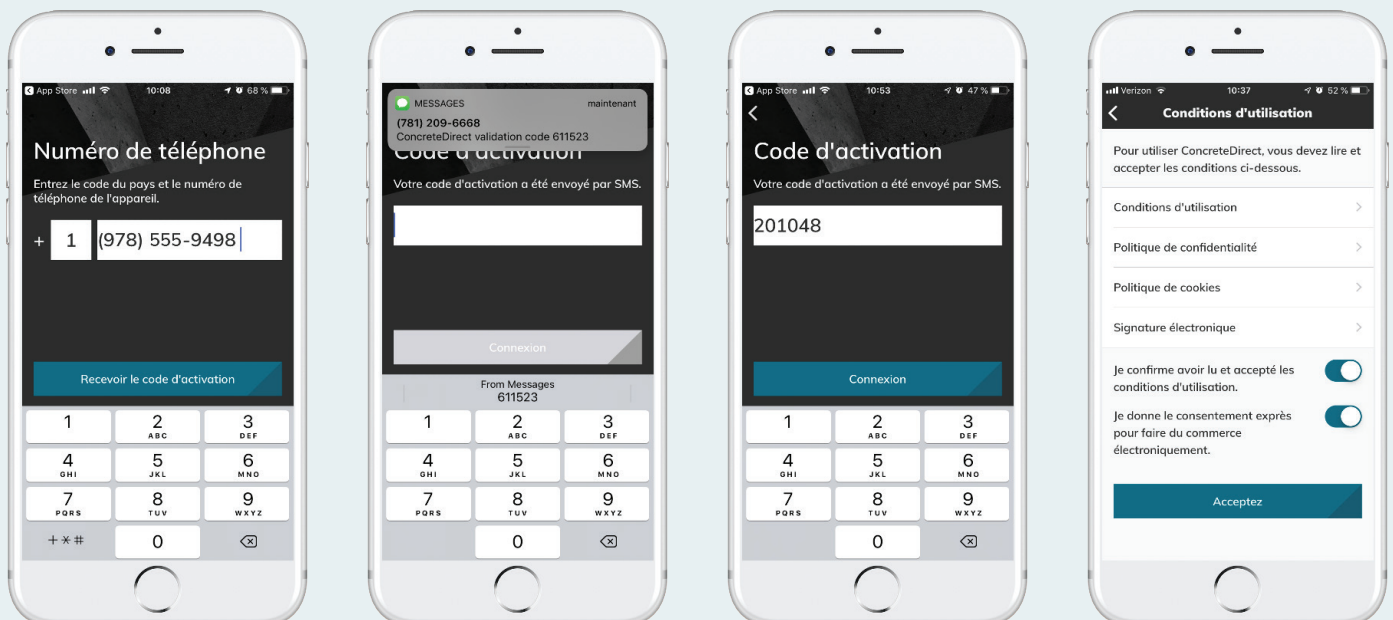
App Store 10:08 68 %

Numéro de téléphone

Entrez le code du pays et le numéro de téléphone de l'appareil.

+ 1 (978) 555-9498

Recevoir le code d'activation

1
2 ABC
3 DEF
4 GHI
5 JKL
6 MNO
7 PQRS
8 TUV
9 WXYZ
+ * #
0

MESSAGES maintenant
(781) 209-6668
ConcreteDirect validation code 611523

Code d'activation

Votre code d'activation a été envoyé par SMS.

Connexion

From Messages
611523

1
2 ABC
3 DEF
4 GHI
5 JKL
6 MNO
7 PQRS
8 TUV
9 WXYZ
0

App Store 10:53 47 %

Code d'activation

Votre code d'activation a été envoyé par SMS.

201048

Connexion

1
2 ABC
3 DEF
4 GHI
5 JKL
6 MNO
7 PQRS
8 TUV
9 WXYZ
0

Verizon 10:37 52 %

Conditions d'utilisation

Pour utiliser ConcreteDirect, vous devez lire et accepter les conditions ci-dessous.

Conditions d'utilisation

Politique de confidentialité

Politique de cookies

Signature électronique

Je confirme avoir lu et accepté les conditions d'utilisation.

Je donne le consentement exprès pour faire du commerce électroniquement.

Acceptez